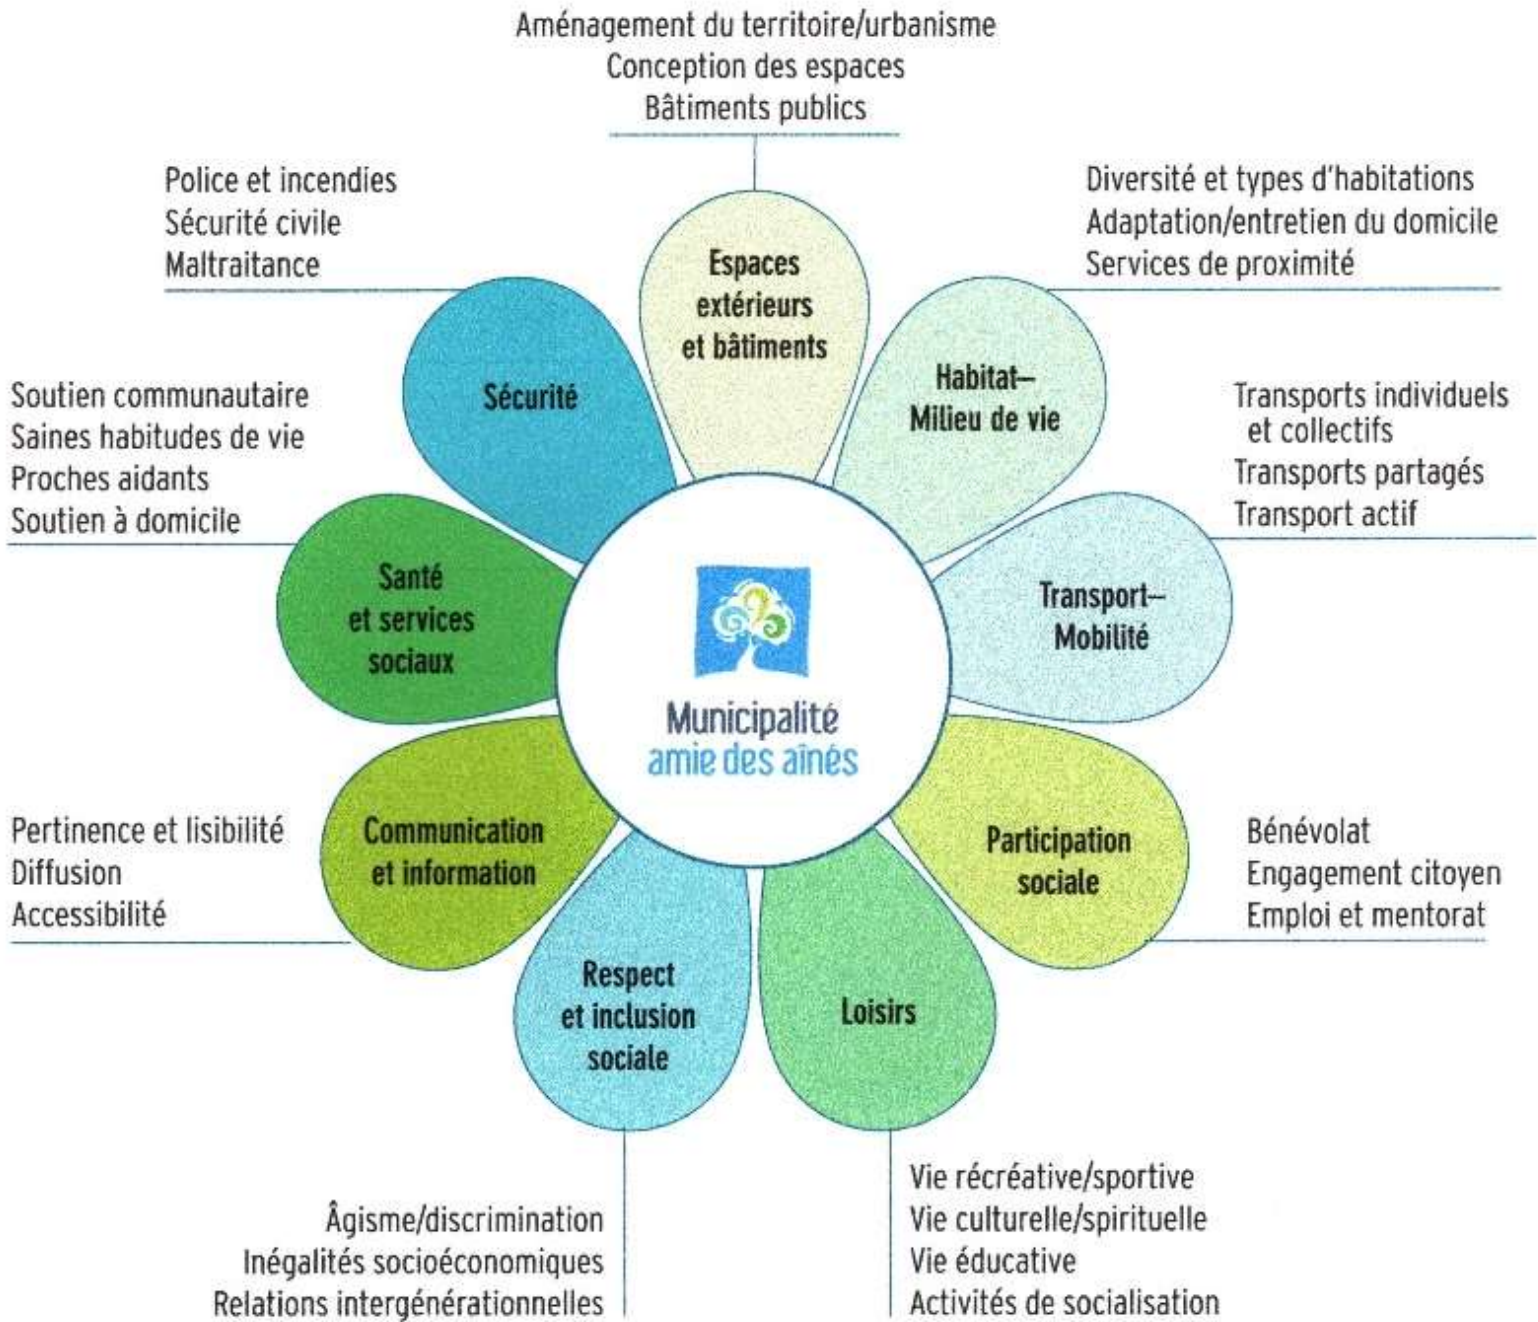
Aménagement du territoire/urbanisme
Conception des espaces
Bâtiments publics

Police et incendies
Sécurité civile
Maltraitance

Diversité et types d'habitations
Adaptation/entretien du domicile
Services de proximité

Espaces extérieurs et bâtiments

Sécurité

Habitat–Milieu de vie

Soutien communautaire
Saines habitudes de vie
Proches aidants
Soutien à domicile

Transports individuels et collectifs
Transports partagés
Transport actif

Santé et services sociaux

Municipalité amie des aînés

Transport–Mobilité

Pertinence et lisibilité
Diffusion
Accessibilité

Communication et information

Participation sociale

Bénévolat
Engagement citoyen
Emploi et mentorat

Respect et inclusion sociale

Loisirs

Âgisme/discrimination
Inégalités socioéconomiques
Relations intergénérationnelles

Vie récréative/sportive
Vie culturelle/spirituelle
Vie éducative
Activités de socialisation